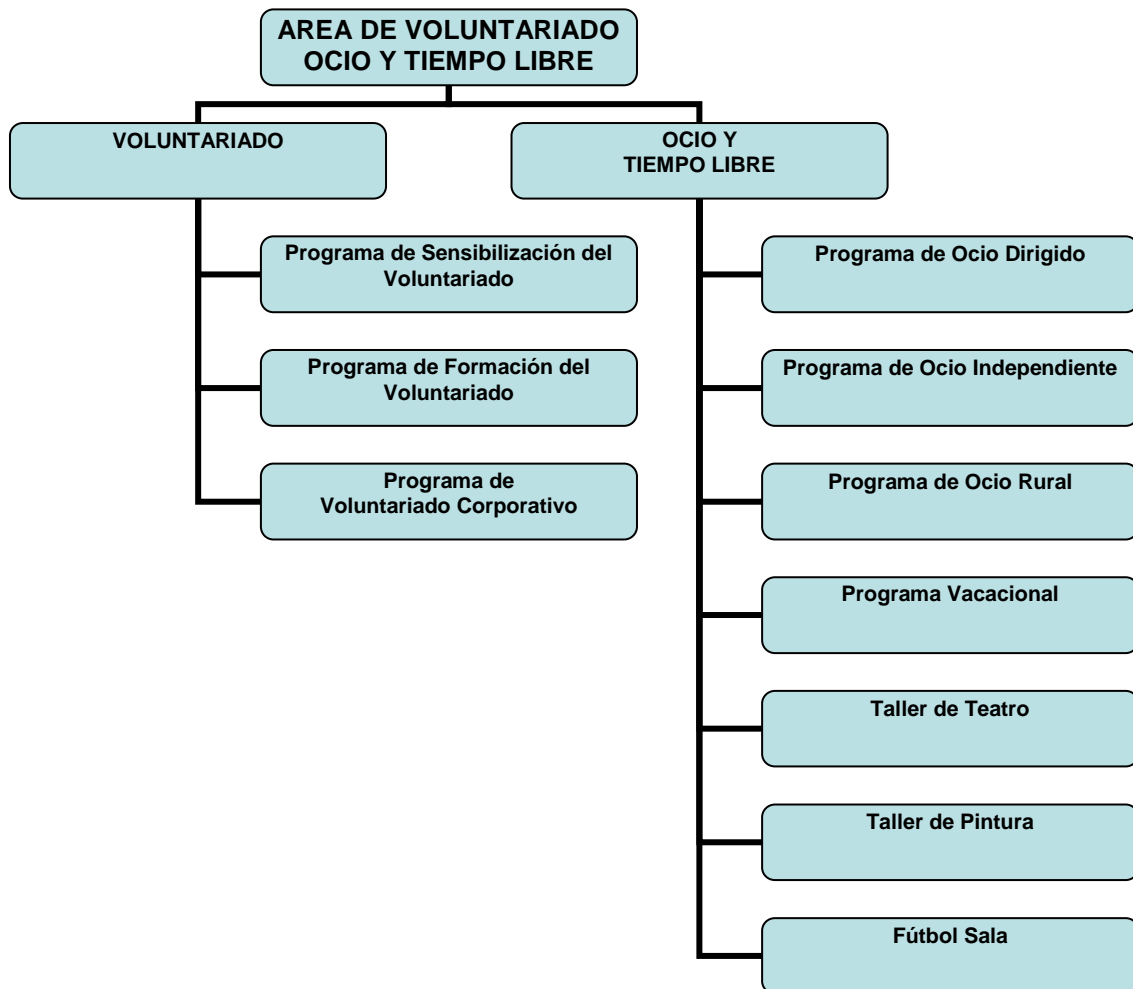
AREA DE VOLUNTARIADO OCIO Y TIEMPO LIBRE

VOLUNTARIADO

Programa de Sensibilización del Voluntariado

Programa de Formación del Voluntariado

Programa de Voluntariado Corporativo

OCIO Y TIEMPO LIBRE

Programa de Ocio Dirigido

Programa de Ocio Independiente

Programa de Ocio Rural

Programa Vacacional

Taller de Teatro

Taller de Pintura

Fútbol Sala